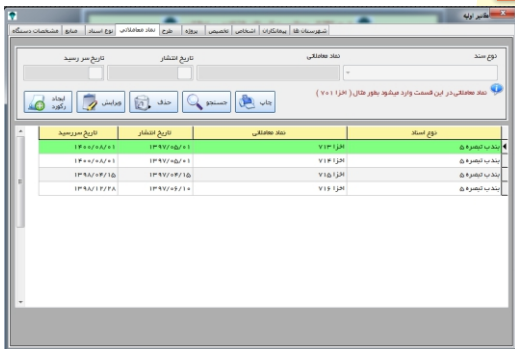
ظاهر اولیه

شهرستان ها | پیمانکاران | اشخاص | تخصیص | پروژه | طرح | نماد معاملاتی | نوع اسناد | منابع | مشخصات دستگاه

نوع سند | نماد معاملاتی | تاریخ انتشار | تاریخ سر رسید

نماد معاملاتی در این قسمت وارد میشود بطور مثال( اخزا ۷۰۱ )

چاپ | جستجو | حذف | ویرایش | ایجاد رکورد

| نوع اسناد | نماد معاملاتی | تاریخ انتشار | تاریخ سررسید |
|---|---|---|---|
| بند ب تبصره ۵ | اخزا ۷۱۳ | ۱۳۹۷/۰۵/۰۱ | ۱۴۰۰/۰۵/۰۱ |
| بند ب تبصره ۵ | اخزا ۷۱۴ | ۱۳۹۷/۰۵/۰۱ | ۱۴۰۰/۰۸/۰۱ |
| بند ب تبصره ۵ | اخزا ۷۱۵ | ۱۳۹۷/۰۴/۱۵ | ۱۳۹۸/۰۴/۱۵ |
| بند ب تبصره ۵ | اخزا ۷۱۶ | ۱۳۹۷/۰۶/۱۰ | ۱۳۹۸/۱۲/۲۸ |